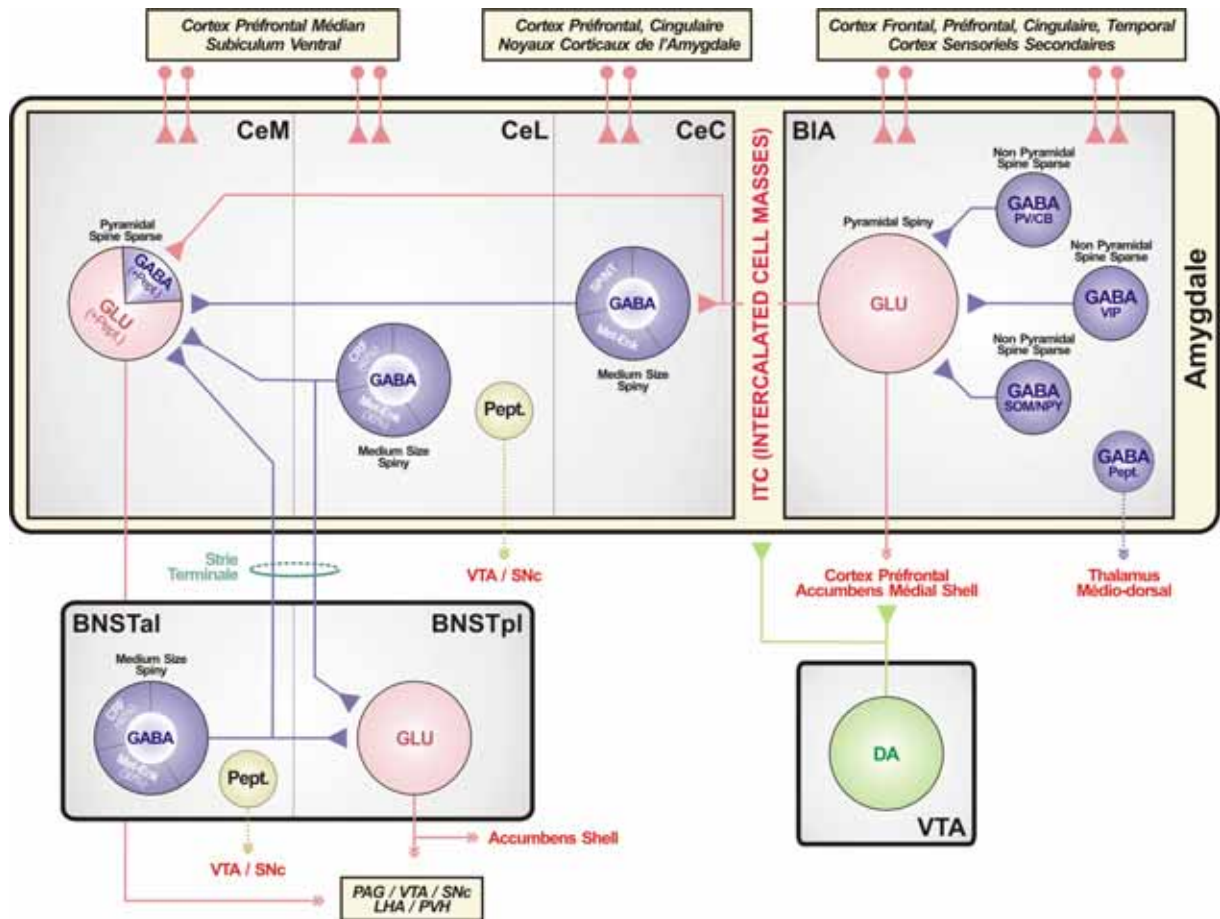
Cortex Préfrontal Médian
Subiculum Ventral

Cortex Préfrontal, Cingulaire
Noyaux Corticaux de l'Amygdale

Cortex Frontal, Préfrontal, Cingulaire, Temporal
Cortex Sensoriels Secondaires

CeM

CeL

CeC

ITC (INTERCALATED CELL MASSES)

BIA

Amygdale

Pyramidal
Spine Sparse

GABA
(+Pept.)

GLU
(+Pept.)

GABA

Medium Size
Spiny

GABA

Medium Size
Spiny

Pept.

Pyramidal Spiny

GLU

Non Pyramidal
Spine Sparse

GABA
PV/CB

Non Pyramidal
Spine Sparse

GABA
VIP

Non Pyramidal
Spine Sparse

GABA
SOM/NPY

GABA
Pept.

Strie
Terminale

VTA / SNc

Cortex Préfrontal
Accumbens Médial Shell

Thalamus
Médio-dorsal

BNSTal

BNSTpl

Medium Size
Spiny

GABA

Pept.

GLU

DA

VTA

VTA / SNc

Accumbens Shell

PAG / VTA / SNc
LHA / PVH